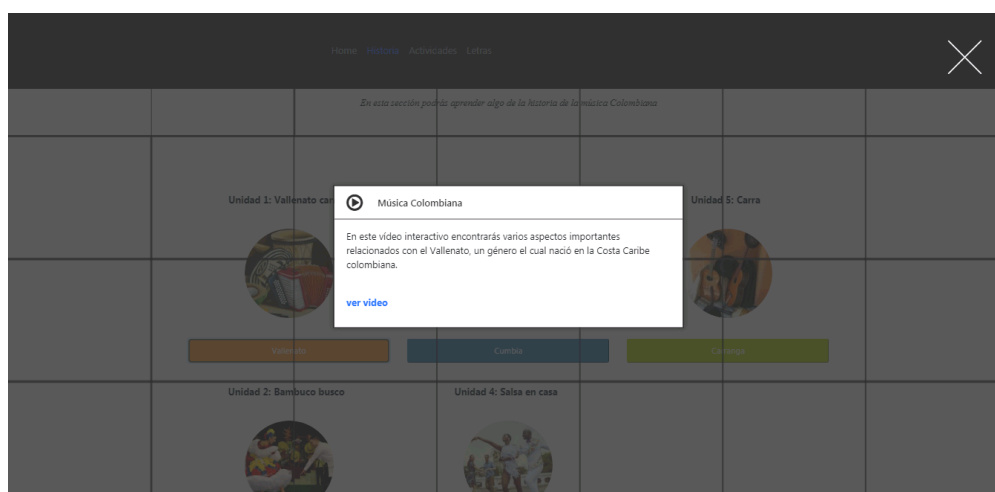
Home Historia Actividades Letras

En esta sección podrás aprender algo de la historia de la música Colombiana

Unidad 1: Vallenato car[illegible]

Unidad 5: Carra

Música Colombiana

En este vídeo interactivo encontrarás varios aspectos importantes relacionados con el Vallenato, un género el cual nació en la Costa Caribe colombiana.

ver video

Vallenato

Cumbia

Carranga

Unidad 2: Bambuco busco

Unidad 4: Salsa en casa